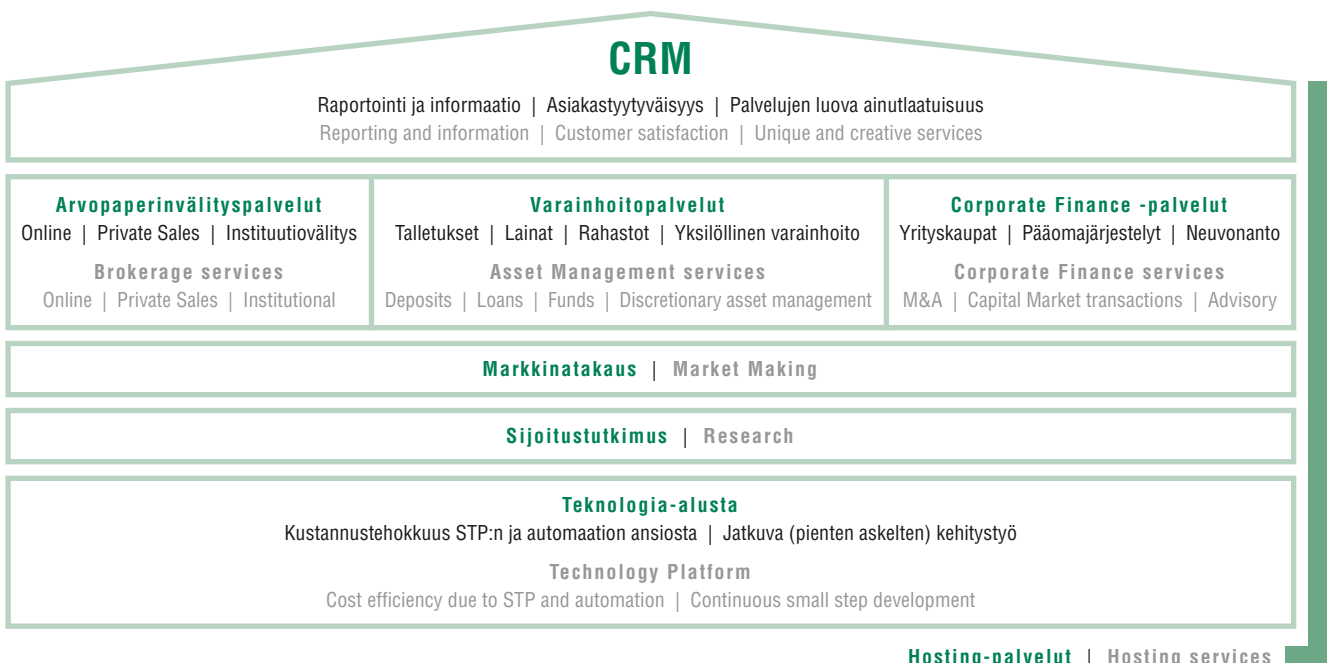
CRM

Raportointi ja informaatio | Asiakastyytyväisyys | Palvelujen luova ainutlaatuisuus
Reporting and information | Customer satisfaction | Unique and creative services

Arvopaperinvälityspalvelut
Online | Private Sales | Instituutiovälitys

Brokerage services
Online | Private Sales | Institutional

Varainhoitopalvelut
Talletukset | Lainat | Rahastot | Yksilöllinen varainhoito

Asset Management services
Deposits | Loans | Funds | Discretionary asset management

Corporate Finance -palvelut
Yrityskaupat | Pääomajärjestelyt | Neuvonanto

Corporate Finance services
M&A | Capital Market transactions | Advisory

Markkinatakaus | Market Making

Sijoitustutkimus | Research

Teknologia-alusta
Kustannustehokkuus STP:n ja automaation ansiosta | Jatkuva (pienten askelten) kehitystyö

Technology Platform
Cost efficiency due to STP and automation | Continuous small step development

Hosting-palvelut | Hosting services